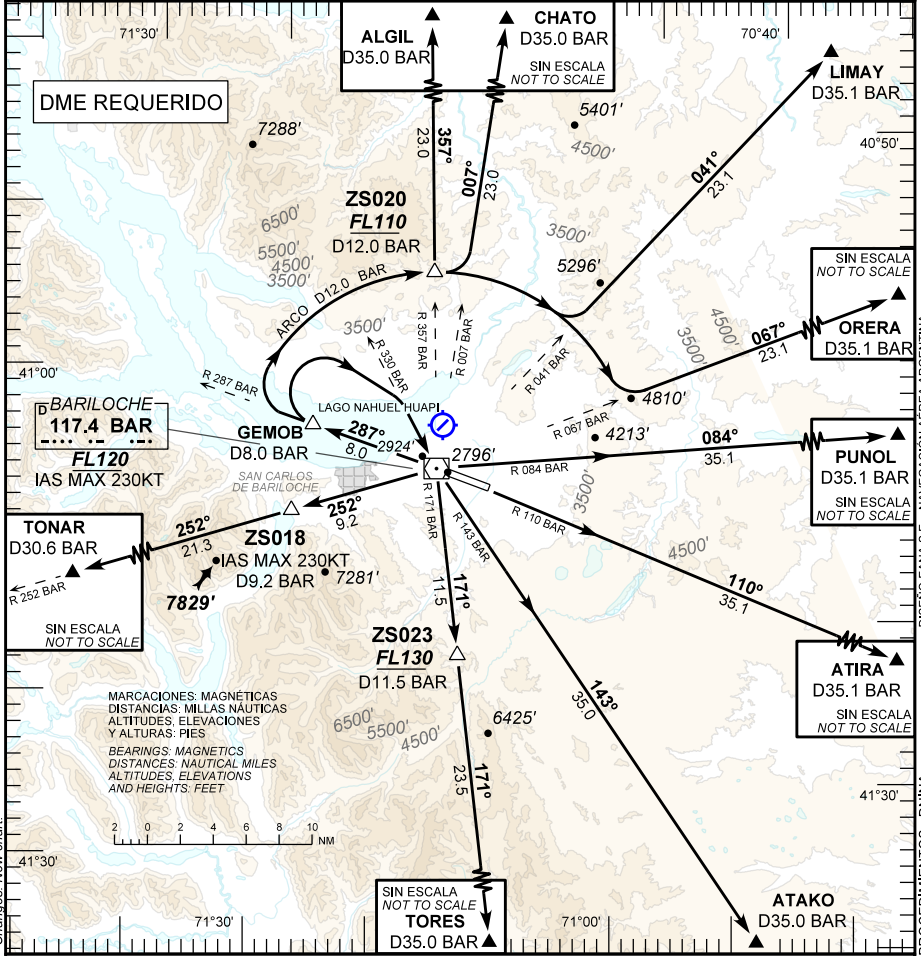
71°30'
ALGIL
D35.0 BAR
CHATO
D35.0 BAR
SIN ESCALA
NOT TO SCALE
70°40'
LIMAY
D35.1 BAR
DME REQUERIDO
7288'
5401'
4500'
40°50'
357°
23.0
007°
23.0
041°
23.1
ZS020
FL110
D12.0 BAR
6500'
5500'
4500'
3500'
3500'
5296'
SIN ESCALA
NOT TO SCALE
ORERA
D35.1 BAR
067°
23.1
ARCO D12.0 BAR
3500'
R 357 BAR
R 007 BAR
R 330 BAR
R 041 BAR
4500'
3500'
41°00'
R 287 BAR
LAGO NAHUEL HUAPI
4810'
R 067 BAR
4213'
BARILOCHE
117.4 BAR
FL120
IAS MAX 230KT
GEMOB
D8.0 BAR
287°
8.0
2924'
2796'
084°
35.1
R 084 BAR
PUNOL
D35.1 BAR
SIN ESCALA
NOT TO SCALE
SAN CARLOS DE BARILOCHE
252°
9.2
R 171 BAR
R 143 BAR
R 110 BAR
3500'
4500'
TONAR
D30.6 BAR
252°
21.3
ZS018
IAS MAX 230KT
D9.2 BAR
7281'
7829'
R 252 BAR
SIN ESCALA
NOT TO SCALE
11.5
171°
110°
35.1
ZS023
FL130
D11.5 BAR
ATIRA
D35.1 BAR
SIN ESCALA
NOT TO SCALE
143°
35.0
6425'
MARCACIONES: MAGNÉTICAS
DISTANCIAS: MILLAS NÁUTICAS
ALTITUDES, ELEVACIONES
Y ALTURAS: PIES
6500'
5500'
4500'
BEARINGS: MAGNETICS
DISTANCES: NAUTICAL MILES
ALTITUDES, ELEVATIONS
AND HEIGHTS: FEET
171°
23.5
41°30'
2 0 2 4 6 8 10 NM
41°30'
SIN ESCALA
NOT TO SCALE
TORES
D35.0 BAR
71°30'
71°00'
ATAKO
D35.0 BAR